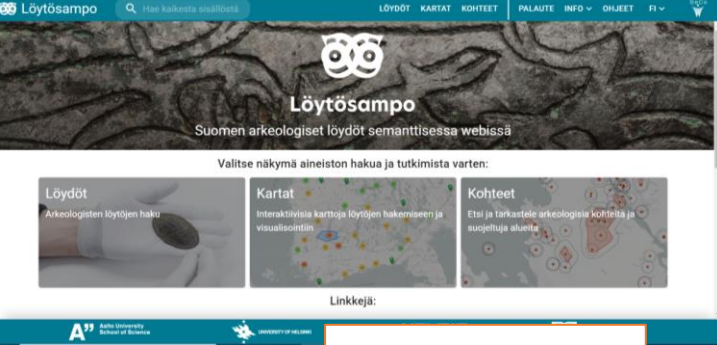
Löytösampo
Hae kaikesta sisällöstä
LÖYDÖT KARTAT KOHTEET PALAUTE INFO OHJEET FI

Löytösampo
Suomen arkeologiset löydöt semanttisessa webissä

Valitse näkymä aineiston hakua ja tutkimista varten:

Löydöt
Arkeologisten löytöjen haku

Kartat
Interaktiivisia karttoja löytöjen hakemiseen ja visualisointiin

Kohteet
Etsi ja tarkastele arkeologisia kohteita ja suojeltuja alueita

Linkkejä:

Aalto University School of Science
UNIVERSITY OF HELSINKI